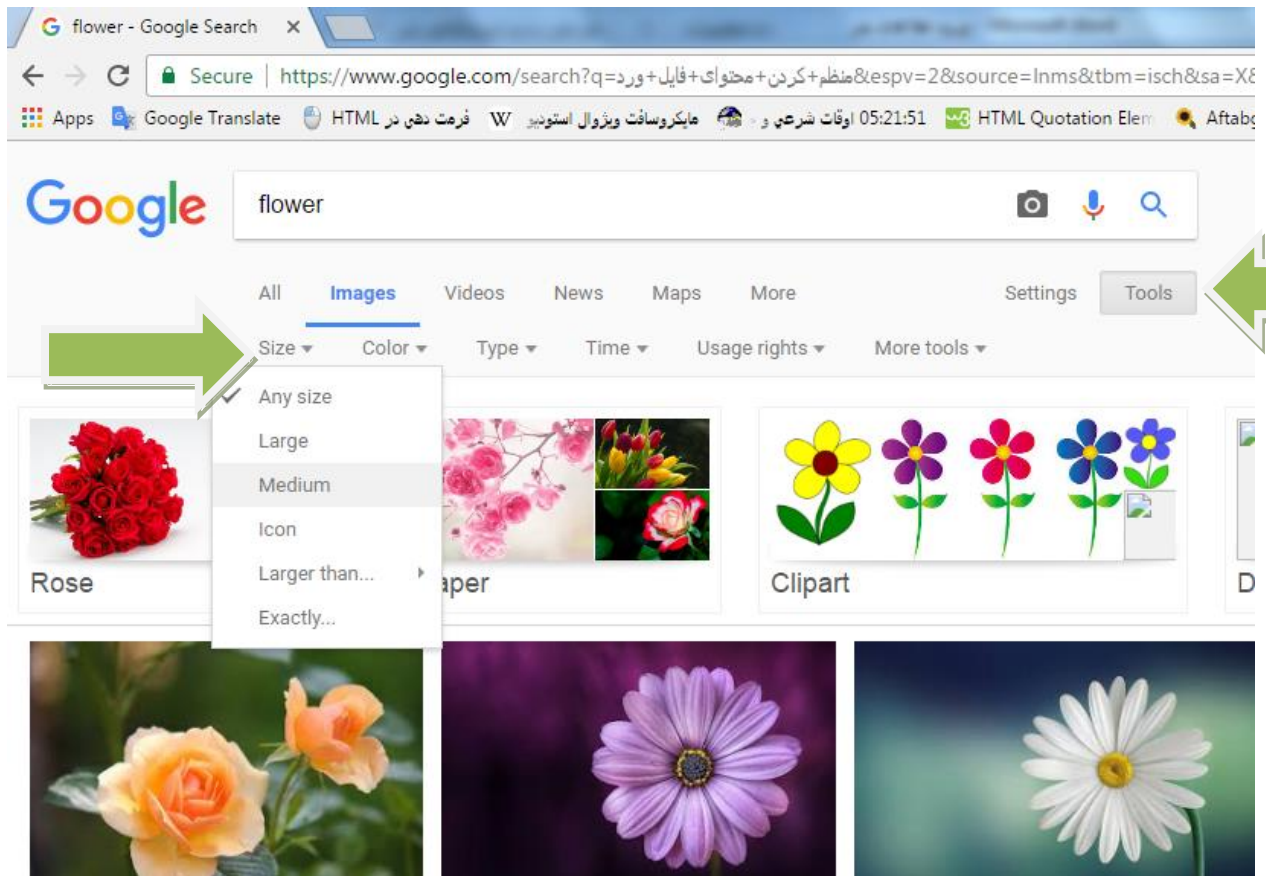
flower - Google Search ×

Secure | https://www.google.com/search?q=منظم+کردن+محتوای+فایل+ورد&espv=2&source=lnms&tbm=isch&sa=X&

Apps Google Translate HTML فرمت دهی در HTML مایکروسافت ویژوال استودیو 05:21:51 اوقات شرعي و HTML Quotation Elem Aftab

Google

flower

All Images Videos News Maps More Settings Tools

Size ▾ Color ▾ Type ▾ Time ▾ Usage rights ▾ More tools ▾

Any size
Large
Medium
Icon
Larger than...
Exactly...

Rose

aper

Clipart

D